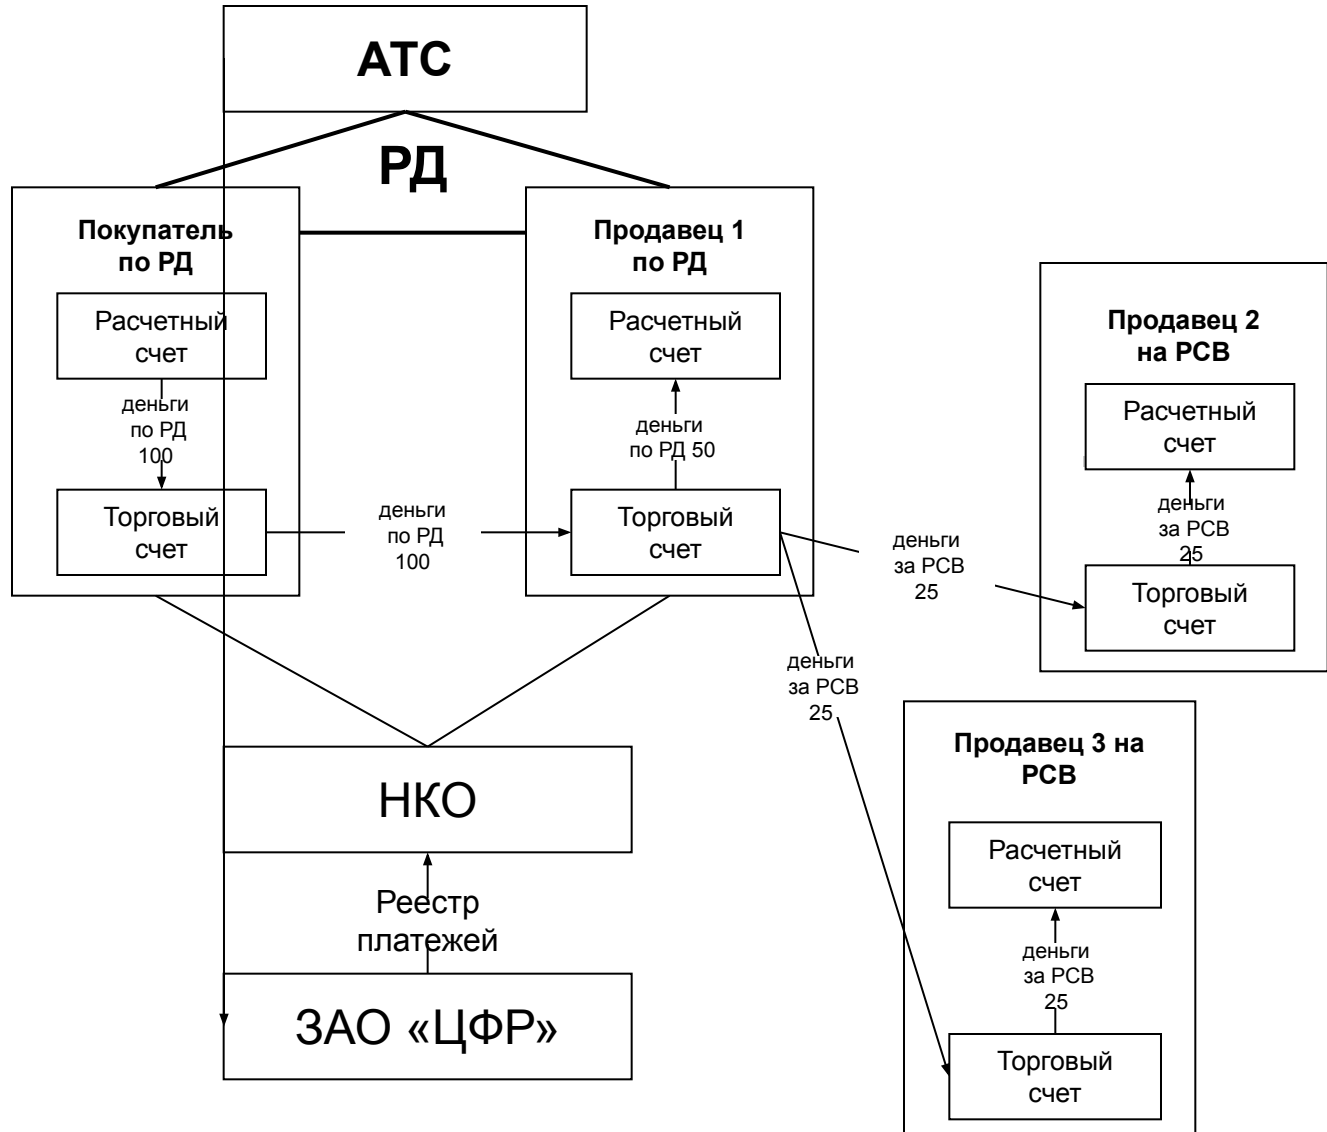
АТС

РД

Покупатель по РД

Расчетный счет

деньги по РД 100

Торговый счет

деньги по РД 100

Продавец 1 по РД

Расчетный счет

деньги по РД 50

Торговый счет

деньги за РСВ 25

Продавец 2 на РСВ

Расчетный счет

деньги за РСВ 25

Торговый счет

деньги за РСВ 25

Продавец 3 на РСВ

Расчетный счет

деньги за РСВ 25

Торговый счет

НКО

Реестр платежей

ЗАО «ЦФР»